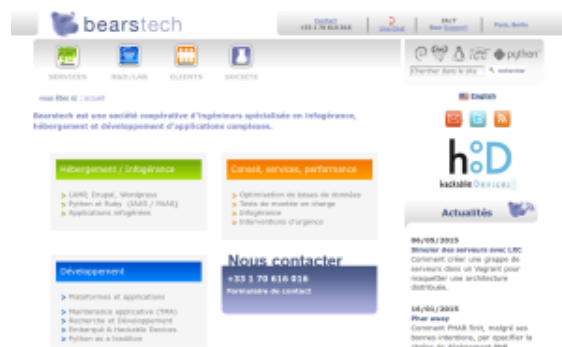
bearstech

Contact +33 1 70 616 016 | Live Chat | 24/7 Bear Support | Paris, Berlin

SERVICES | R&D/LAB | CLIENTS | SOCIETE

Chercher dans le site | rechercher

English

vous êtes ici : accueil

Bearstech est une société coopérative d'ingénieurs spécialisée en infogérance, hébergement et développement d'applications complexes.

Hébergement / Infogérance

LAMP, Drupal, Wordpress
Python et Ruby (SAAS / PAAS)
Applications infogérées

Conseil, services, performance

Optimisation de bases de données
Tests de montée en charge
Infogérance
Interventions d'urgence

Développement

Plateformes et applications
Maintenance applicative (TMA)
Recherche et Développement
Embarqué & Hackable Devices
Python as a tradition

Nous contacter

+33 1 70 616 016
Formulaire de contact

hackable Devices

Actualités

06/05/2015
Sinister des serveurs avec LXC
Comment créer une grappe de serveurs dans un Vagrant pour maquetter une architecture distribuée.

16/01/2015
Phar away
Comment PHAR finit, malgré ses bonnes intentions, par spécifier la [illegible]